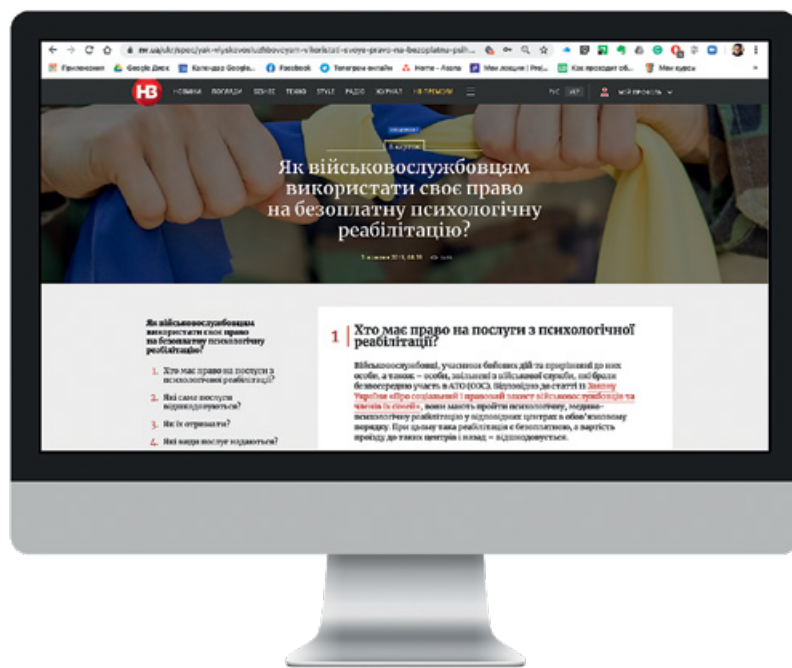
nv.ua/ukr/spectyak-viyskovosluzhbovcyam-vikoristati-svoye-pravo-na-bezoplatnu-psih...

Приложения Google Диск Календарь Google... Facebook Телеграм онлайн Home - Asana Мои лекции | Prej... Как проходит об... Мои курсы

НВ НОВИНИ ПОГЛЯДИ БІЗНЕС ТЕХНО STYLE РАДІО ЖУРНАЛ НВ ПРЕМІУМ РУС УКР МІЙ ПРОФІЛЬ

Як військовослужбовцям використати своє право на безоплатну психологічну реабілітацію?

Як військовослужбовцям використати своє право на безоплатну психологічну реабілітацію?

1. Хто має право на послуги з психологічної реабілітації?
2. Які саме послуги відшкодовуються?
3. Як їх отримати?
4. Які види послуг надаються?

1 Хто має право на послуги з психологічної реабілітації?

Військовослужбовці, учасники бойових дій та прирівняні до них особи, а також – особи, звільнені з військової служби, які брали безпосередню участь в АТО/ООС. Відповідно до статті 11 Закону України «Про соціальний і правовий захист військовослужбовців та членів їх сімей», вони мають пройти психологічну, медико-психологічну реабілітацію у відповідних центрах в обов'язковому порядку. При цьому така реабілітація є безоплатною, а вартість проїзду до таких центрів і назад – відшкодовується.